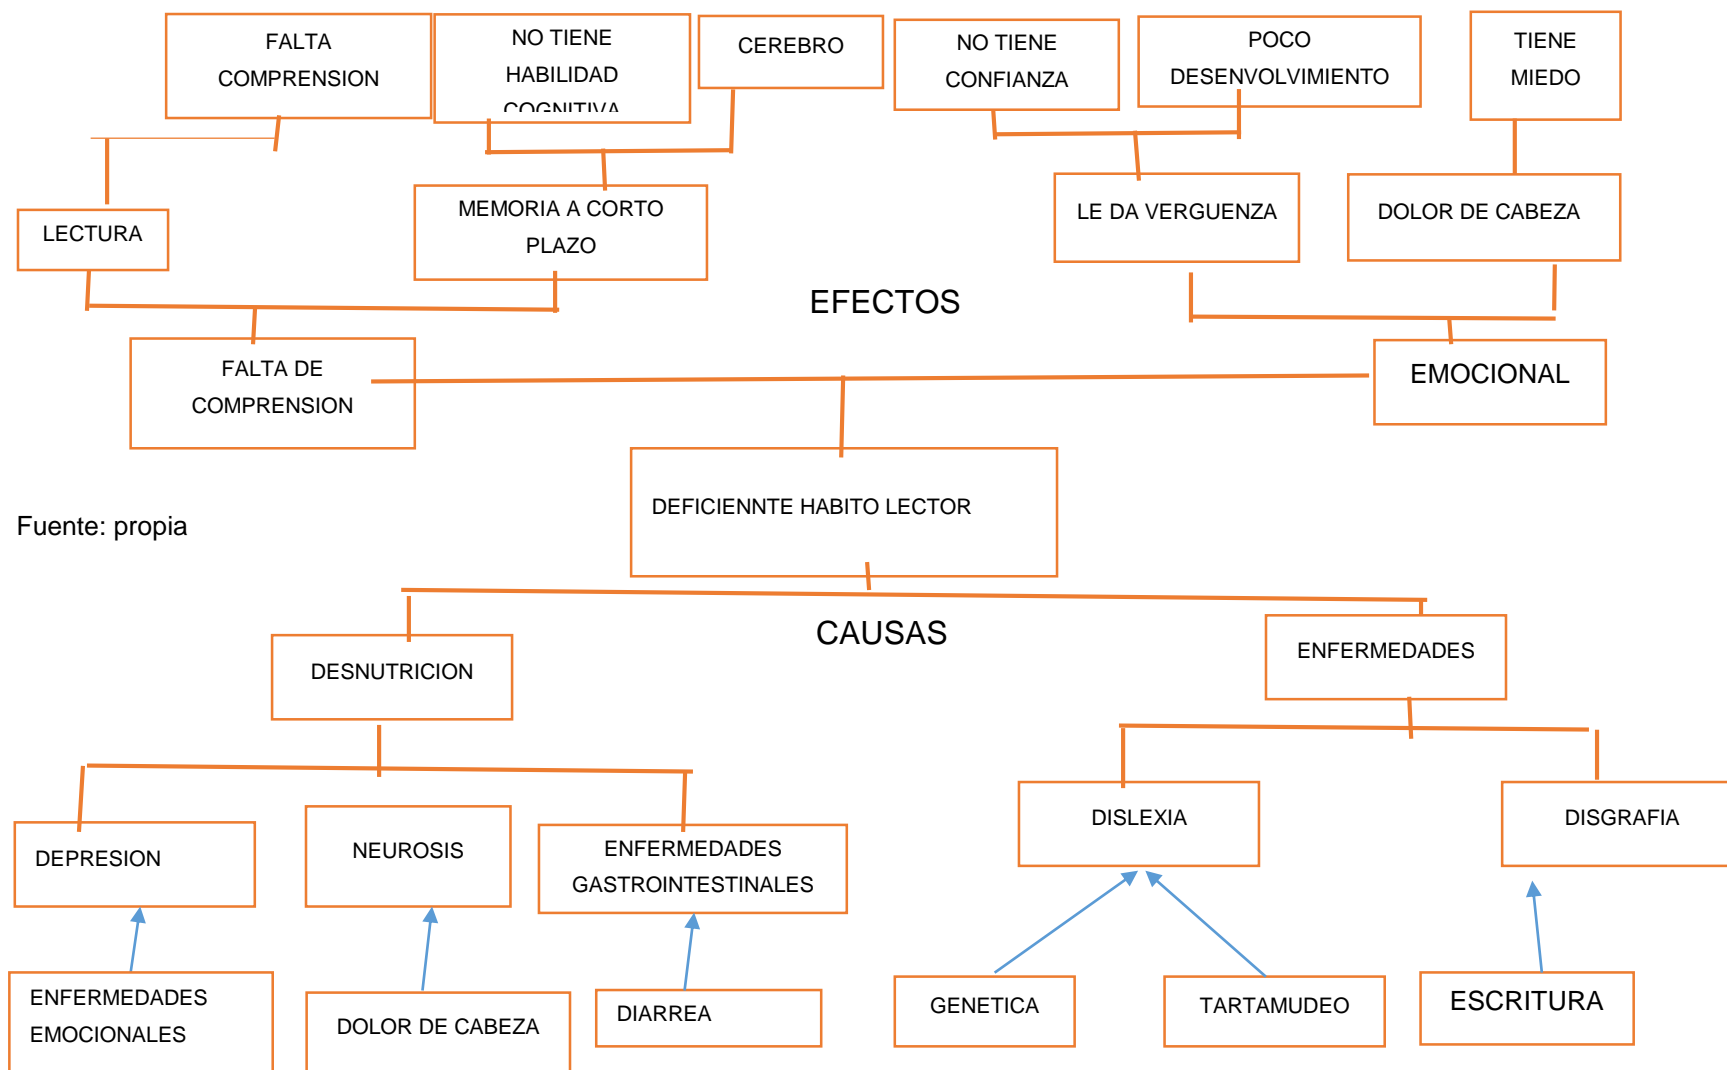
FALTA COMPRENSION

NO TIENE HABILIDAD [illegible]

CEREBRO

NO TIENE CONFIANZA

POCO DESENVOLVIMIENTO

TIENE MIEDO

LECTURA

MEMORIA A CORTO PLAZO

LE DA VERGUENZA

DOLOR DE CABEZA

EFECTOS

FALTA DE COMPRENSION

EMOCIONAL

DEFICIENNTE HABITO LECTOR

Fuente: propia

CAUSAS

DESNUTRICION

ENFERMEDADES

DEPRESION

NEUROSIS

ENFERMEDADES GASTROINTESTINALES

DISLEXIA

DISGRAFIA

ENFERMEDADES EMOCIONALES

DOLOR DE CABEZA

DIARREA

GENETICA

TARTAMUDEO

ESCRITURA